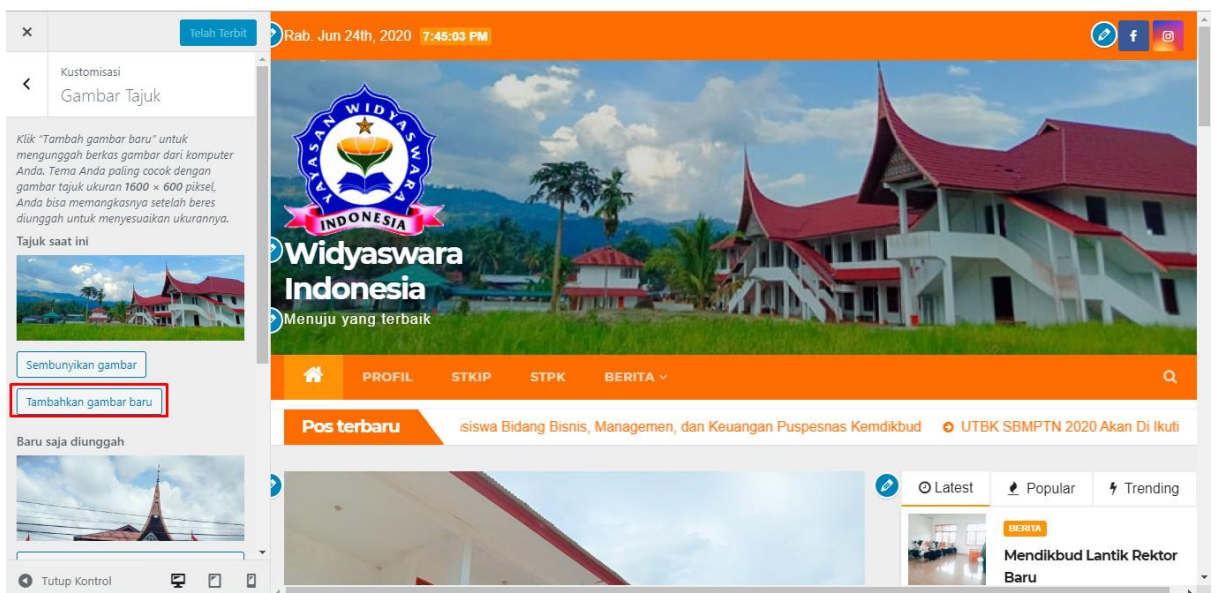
×
Telah Terbit

Kustomisasi
Gambar Tajuk

Klik "Tambah gambar baru" untuk mengunggah berkas gambar dari komputer Anda. Tema Anda paling cocok dengan gambar tajuk ukuran **1600 × 600** piksel. Anda bisa memangkasnya setelah beres diunggah untuk menyesuaikan ukurannya.

Tajuk saat ini

Sembunyikan gambar

Tambahkan gambar baru

Baru saja diunggah

Tutup Kontrol

Rab. Jun 24th, 2020 7:45:03 PM

YAYASAN WIDYASWARA INDONESIA

Widyaswara Indonesia
Menuju yang terbaik

PROFIL STKIP STPK BERITA

Pos terbaru isiswa Bidang Bisnis, Managemen, dan Keuangan Puspesnas Kemdikbud UTBK SBMPTN 2020 Akan Di Ikuti

Latest Popular Trending

BERITA
Mendikbud Lantik Rektor Baru